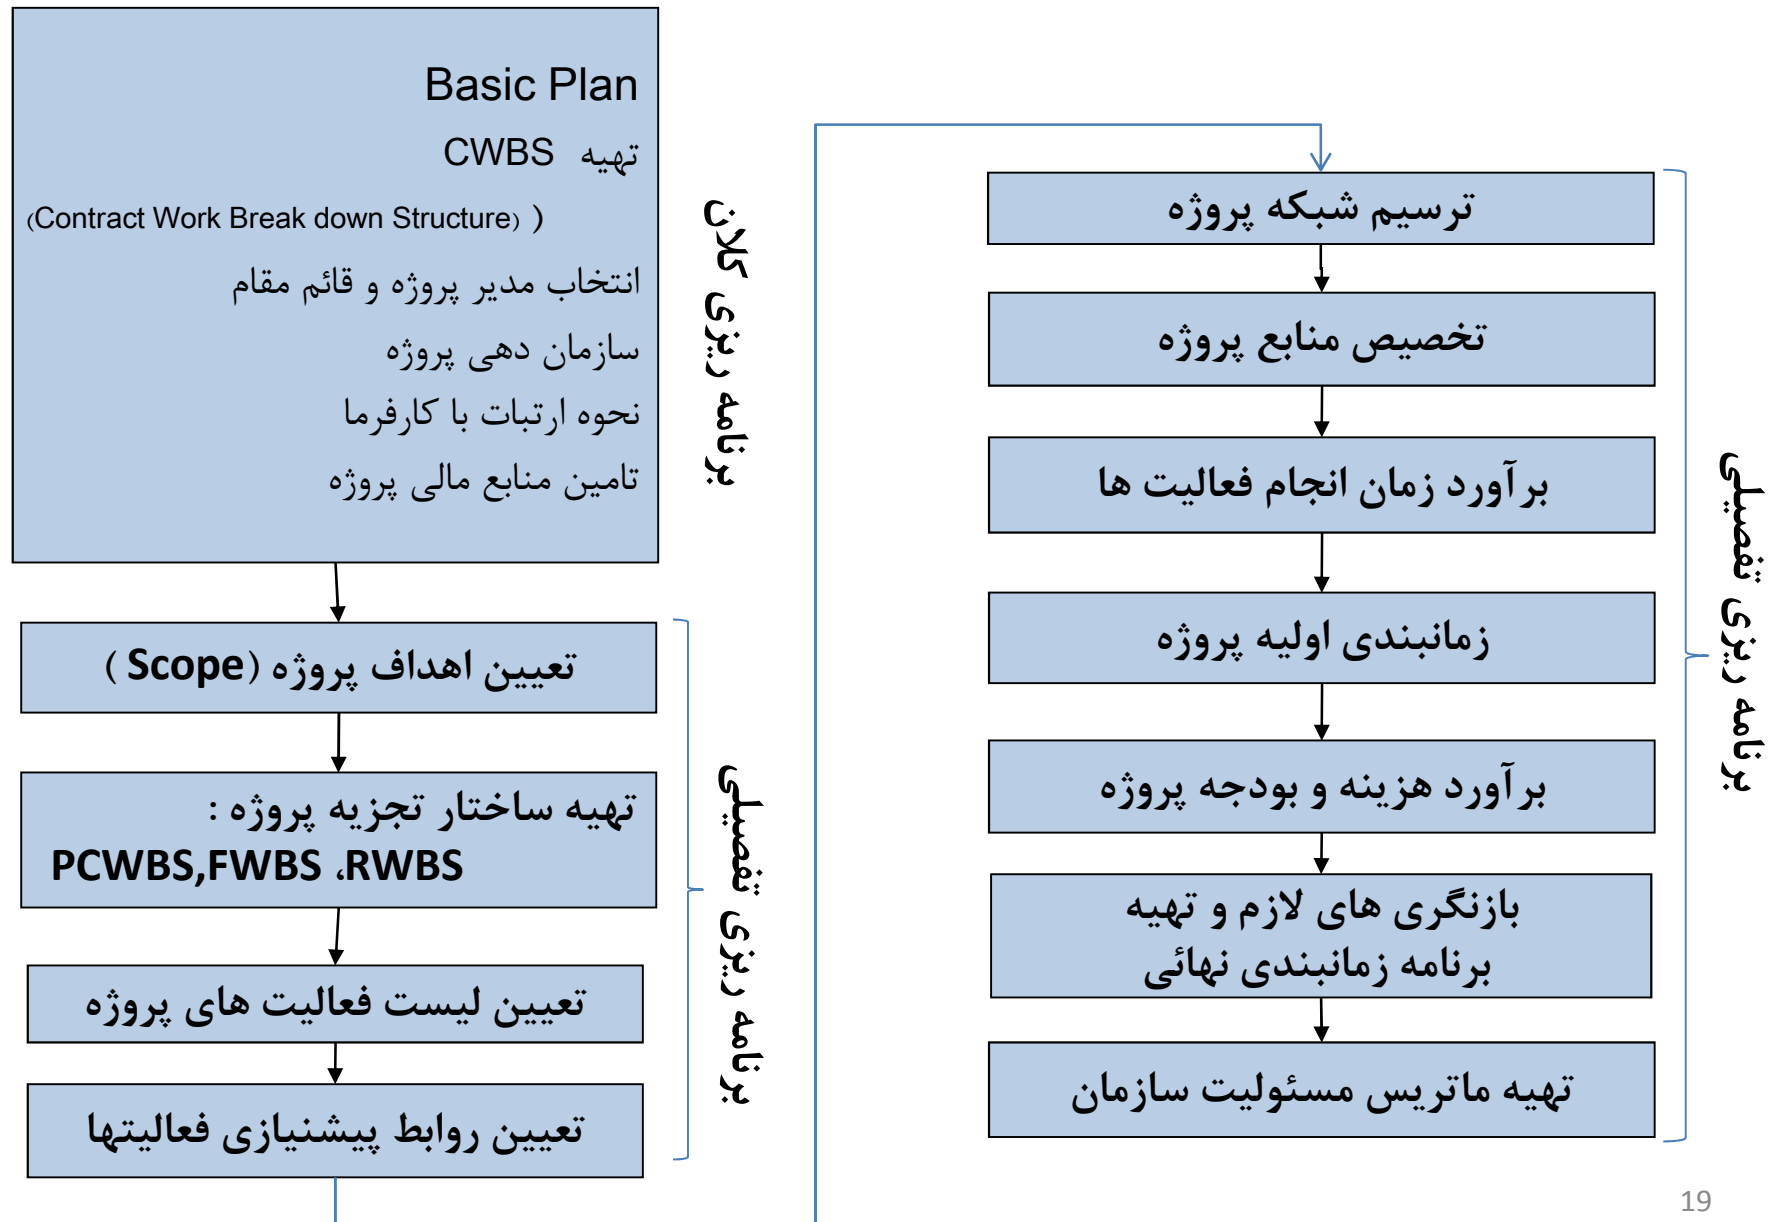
Basic Plan

تهیه CWBS

(Contract Work Break down Structure) )

انتخاب مدیر پروژه و قائم مقام

سازمان دهی پروژه

نحوه ارتباط با کارفرما

تامین منابع مالی پروژه

برنامه ریزی کلان

تعیین اهداف پروژه (Scope)

تهیه ساختار تجزیه پروژه :
PCWBS,FWBS ،RWBS

تعیین لیست فعالیت های پروژه

تعیین روابط پیشنیازی فعالیتها

برنامه ریزی تفصیلی

ترسیم شبکه پروژه

تخصیص منابع پروژه

برآورد زمان انجام فعالیت ها

زمانبندی اولیه پروژه

برآورد هزینه و بودجه پروژه

بازنگری های لازم و تهیه
برنامه زمانبندی نهائی

تهیه ماتریس مسئولیت سازمان

برنامه ریزی تفصیلی

19